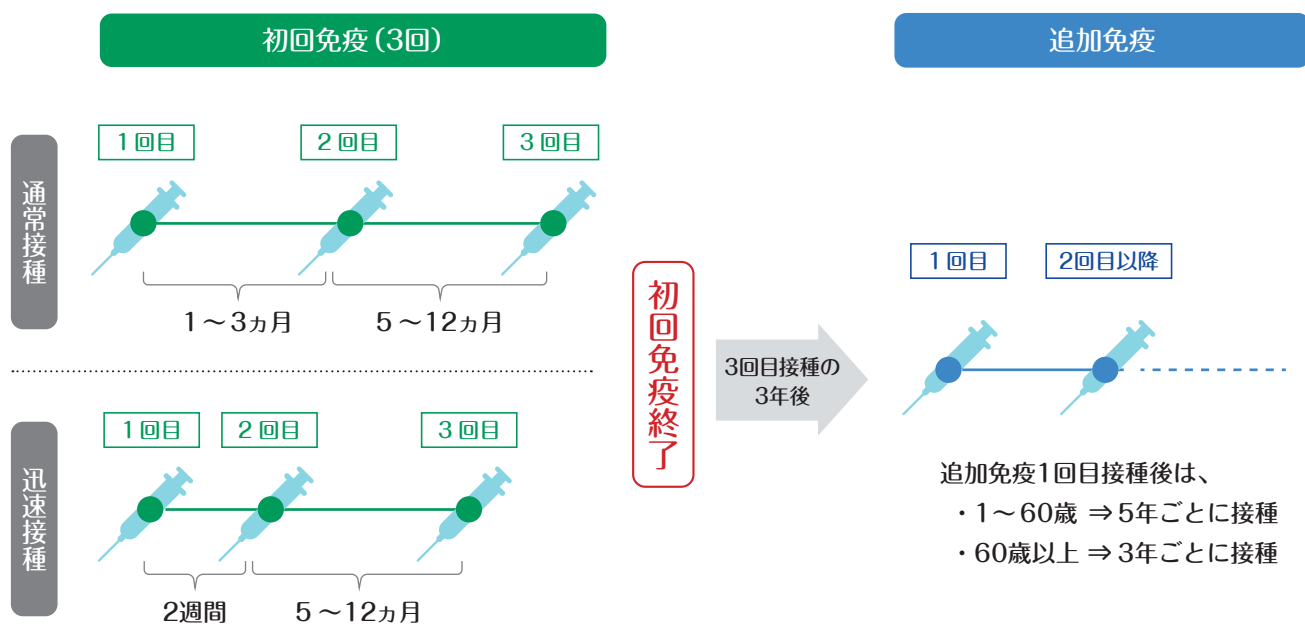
初回免疫（3回）

追加免疫

通常接種

1回目

2回目

3回目

1～3ヵ月

5～12ヵ月

迅速接種

1回目

2回目

3回目

2週間

5～12ヵ月

初回免疫終了

3回目接種の3年後

1回目

2回目以降

追加免疫1回目接種後は、

・1～60歳 ⇒ 5年ごとに接種

・60歳以上 ⇒ 3年ごとに接種